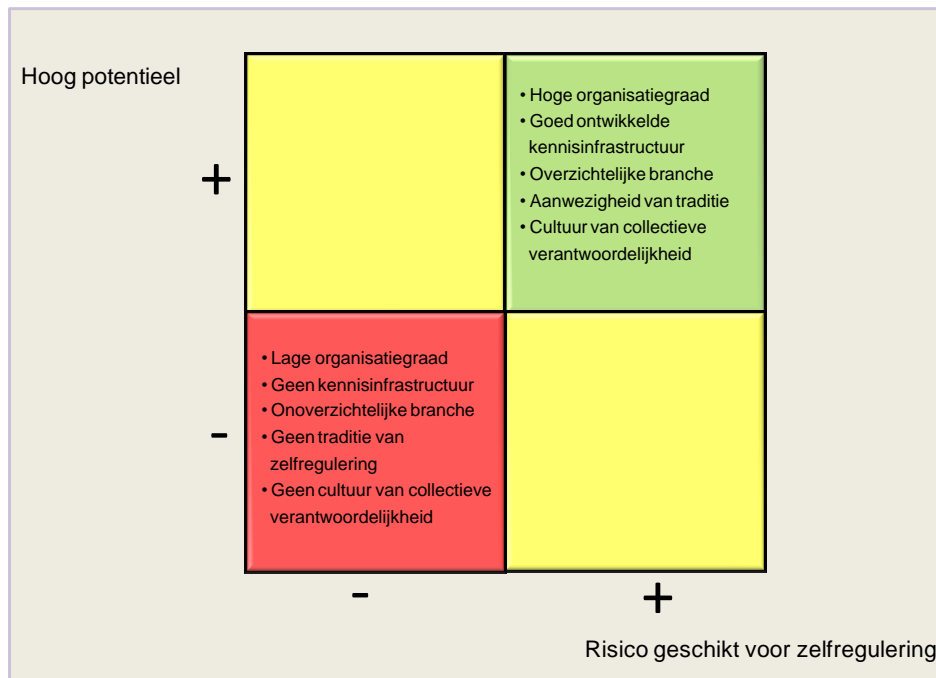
Hoog potentieel

+

• Hoge organisatiegraad
• Goed ontwikkelde kennisinfrastructuur
• Overzichtelijke branche
• Aanwezigheid van traditie
• Cultuur van collectieve verantwoordelijkheid

-

• Lage organisatiegraad
• Geen kennisinfrastructuur
• Onoverzichtelijke branche
• Geen traditie van zelfregulering
• Geen cultuur van collectieve verantwoordelijkheid

-

+

Risico geschikt voor zelfregulering